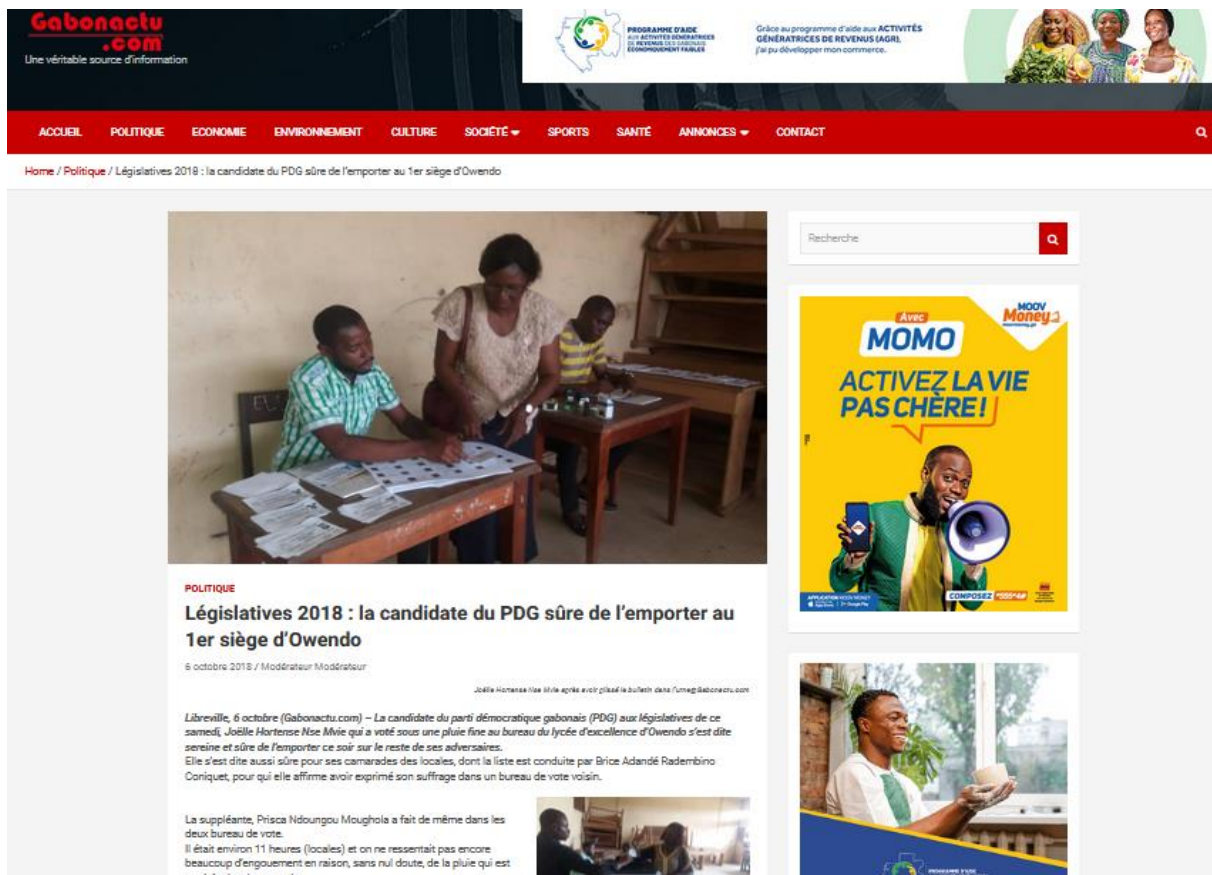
Gabonactu .com
Une véritable source d'information

PROGRAMME D'AIDE AUX ACTIVITÉS GÉNÉRATRICES DE REVENUS DES GABONAIS ÉCONOMIQUEMENT FAIBLES

Grâce au programme d'aide aux ACTIVITÉS GÉNÉRATRICES DE REVENUS (AGR), j'ai pu développer mon commerce.

ACCUEIL POLITIQUE ECONOMIE ENVIRONNEMENT CULTURE SOCIÉTÉ SPORTS SANTÉ ANNONCES CONTACT

Home / Politique / Législatives 2018 : la candidate du PDG sûre de l'emporter au 1er siège d'Owendo

Recherche

Avec MOMO
MOOV Money
ACTIVEZ LA VIE PAS CHÈRE !
COMPOSEZ

POLITIQUE

Législatives 2018 : la candidate du PDG sûre de l'emporter au 1er siège d'Owendo

6 octobre 2018 / Modérateur Modérateur

Joëlle Hortense Nse Mvie après avoir glissé le bulletin dans l'urne@Gabonactu.com

Libreville, 6 octobre (Gabonactu.com) – La candidate du parti démocratique gabonais (PDG) aux législatives de ce samedi, Joëlle Hortense Nse Mvie qui a voté sous une pluie fine au bureau du lycée d'excellence d'Owendo s'est dite sereine et sûre de l'emporter ce soir sur le reste de ses adversaires.
Elle s'est dite aussi sûre pour ses camarades des locales, dont la liste est conduite par Brice Adandé Radembino Coniquet, pour qui elle affirme avoir exprimé son suffrage dans un bureau de vote voisin.

La suppléante, Prisca Ndoungou Moughola a fait de même dans les deux bureau de vote.
Il était environ 11 heures (locales) et on ne ressentait pas encore beaucoup d'engouement en raison, sans nul doute, de la pluie qui est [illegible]

PROGRAMME D'AIDE